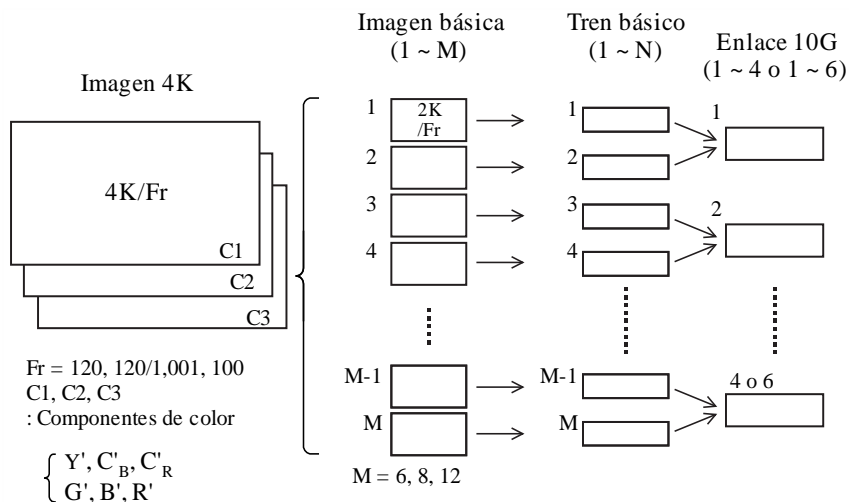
Imagen básica
(1 ~ M)

Tren básico
(1 ~ N)

Enlace 10G
(1 ~ 4 o 1 ~ 6)

Imagen 4K

4K/Fr

C1

C2

C3

1 2K /Fr

2

3

4

M-1

M

M = 6, 8, 12

1

2

3

4

M-1

M

1

2

4 o 6

Fr = 120, 120/1,001, 100
C1, C2, C3
: Componentes de color

$\left\{ \begin{array}{l} Y', C'_B, C'_R \\ G', B', R' \end{array} \right.$